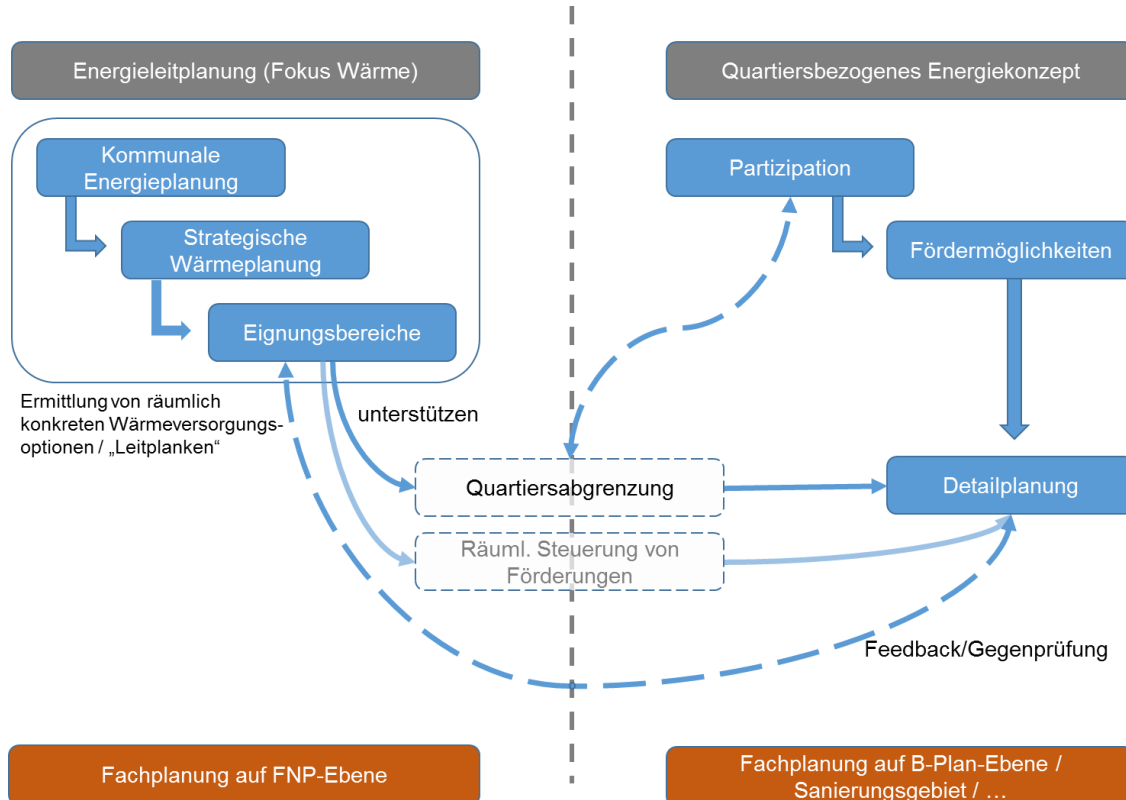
Energieleitplanung (Fokus Wärme)

Quartiersbezogenes Energiekonzept

Kommunale Energieplanung

Strategische Wärmeplanung

Eignungsbereiche

Ermittlung von räumlich konkreten Wärmeversorgungsoptionen / „Leitplanken“

unterstützen

Partizipation

Fördermöglichkeiten

Quartiersabgrenzung

Detailplanung

Räuml. Steuerung von Förderungen

Feedback/Gegenprüfung

Fachplanung auf FNP-Ebene

Fachplanung auf B-Plan-Ebene / Sanierungsgebiet / …